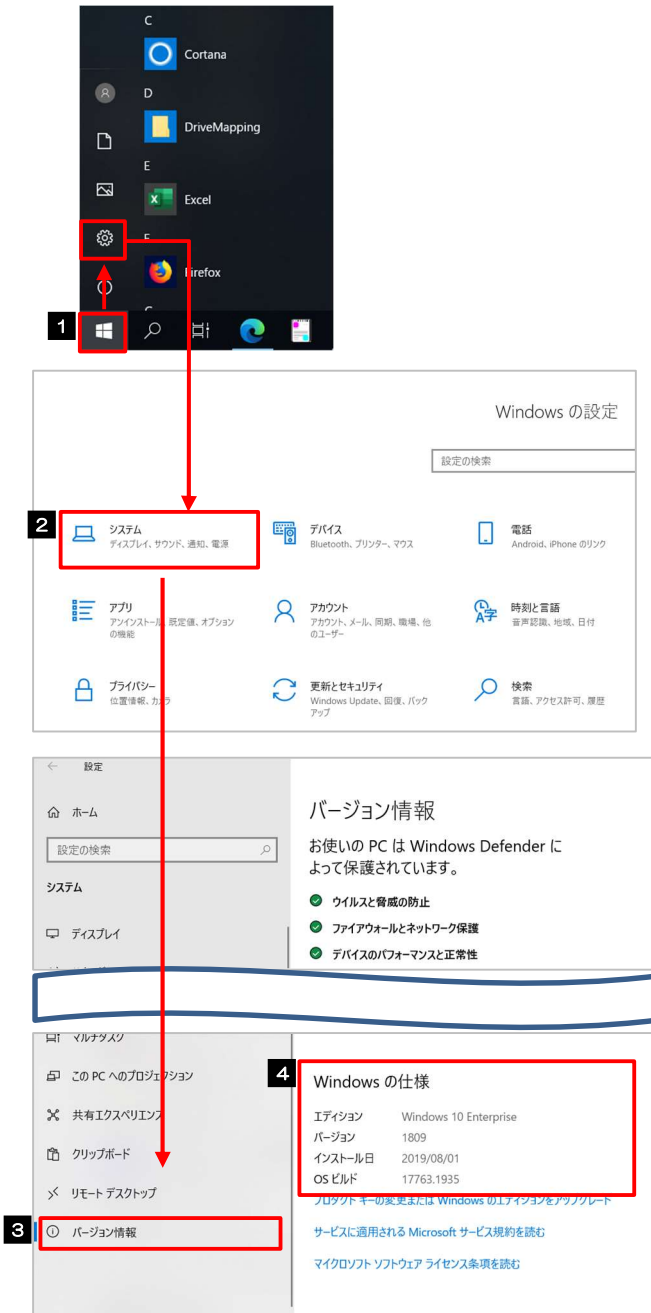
C
Cortana
D
DriveMapping
E
Excel
Firefox
1

Windows の設定
設定の検索
2
システム
ディスプレイ、サウンド、通知、電源
デバイス
Bluetooth、プリンター、マウス
電話
Android、iPhone のリンク
アプリ
アンインストール、既定値、オプションの機能
アカウント
アカウント、メール、同期、職場、他のユーザー
時刻と言語
音声認識、地域、日付
プライバシー
位置情報、カメラ
更新とセキュリティ
Windows Update、回復、バックアップ
検索
言語、アクセス許可、履歴

設定
ホーム
設定の検索
システム
ディスプレイ
バージョン情報
お使いの PC は Windows Defender によって保護されています。
ウイルスと脅威の防止
ファイアウォールとネットワーク保護
デバイスのパフォーマンスと正常性

マルチタスク
この PC へのプロジェクション
共有エクスペリエンス
クリップボード
リモート デスクトップ
3
バージョン情報
4
Windows の仕様
エディション Windows 10 Enterprise
バージョン 1809
インストール日 2019/08/01
OS ビルド 17763.1935
プロダクト キーの変更または Windows のエディションをアップグレード
サービスに適用される Microsoft サービス規約を読む
マイクロソフト ソフトウェア ライセンス条項を読む